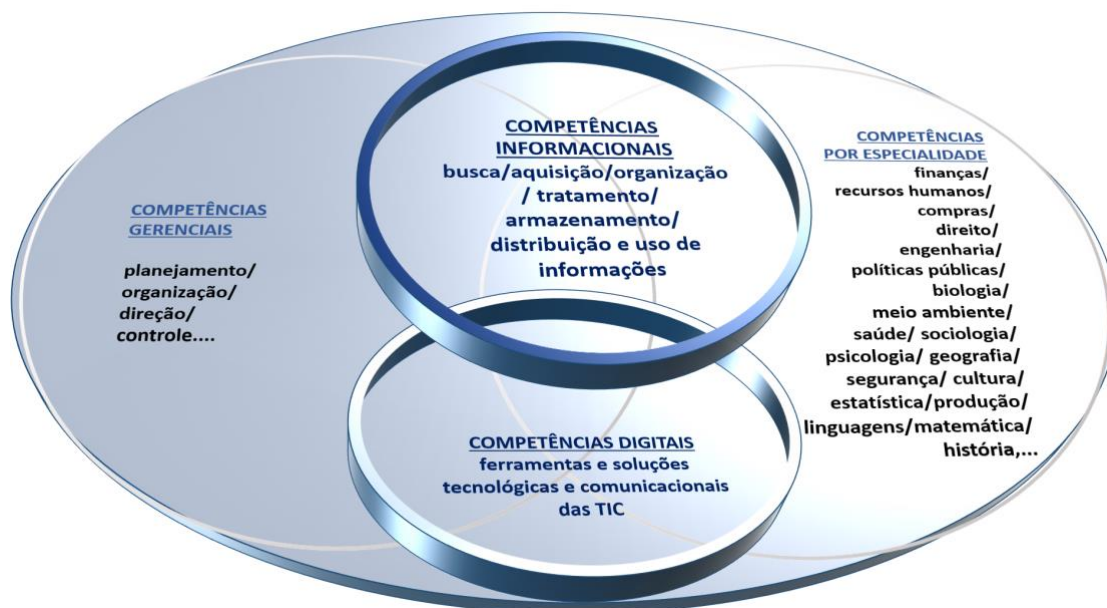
COMPETÊNCIAS GERENCIAIS

planejamento/ organização/ direção/ controle....

COMPETÊNCIAS INFORMACIONAIS
busca/aquisição/organização / tratamento/ armazenamento/ distribuição e uso de informações

COMPETÊNCIAS POR ESPECIALIDADE
finanças/ recursos humanos/ compras/ direito/ engenharia/ políticas públicas/ biologia/ meio ambiente/ saúde/ sociologia/ psicologia/ geografia/ segurança/ cultura/ estatística/produção/ linguagens/matemática/ história,...

COMPETÊNCIAS DIGITAIS
ferramentas e soluções tecnológicas e comunicacionais das TIC